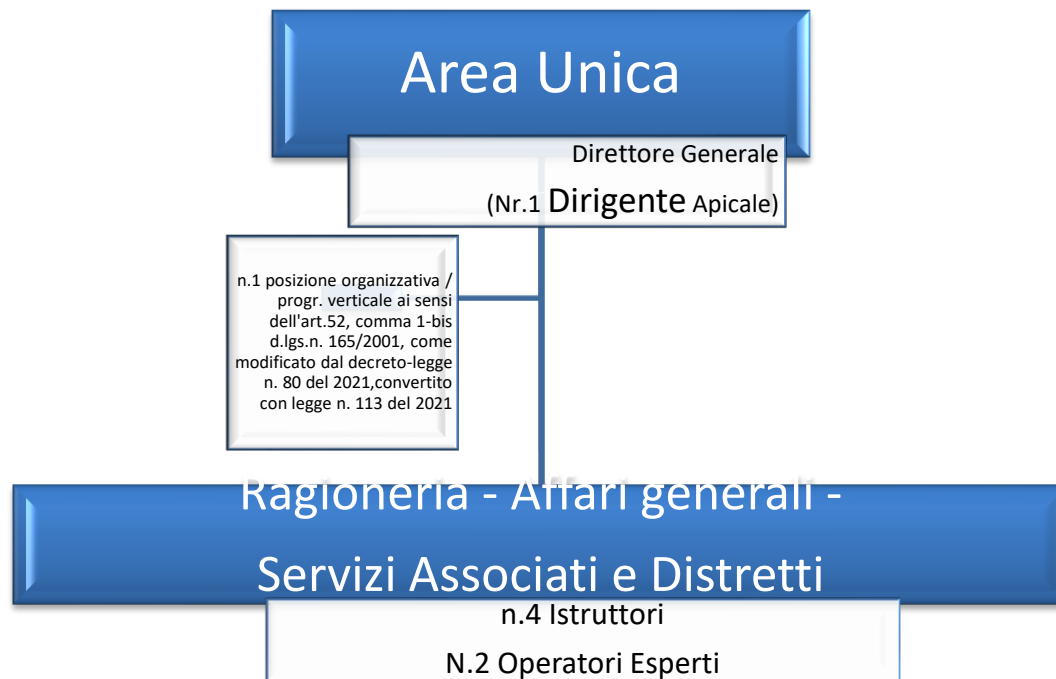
Area Unica

Direttore Generale

(Nr.1 Dirigente Apicale)

n.1 posizione organizzativa / progr. verticale ai sensi dell'art.52, comma 1-bis d.lgs.n. 165/2001, come modificato dal decreto-legge n. 80 del 2021,convertito con legge n. 113 del 2021

Ragioneria - Affari generali - Servizi Associati e Distretti

n.4 Istruttori

N.2 Operatori Esperti